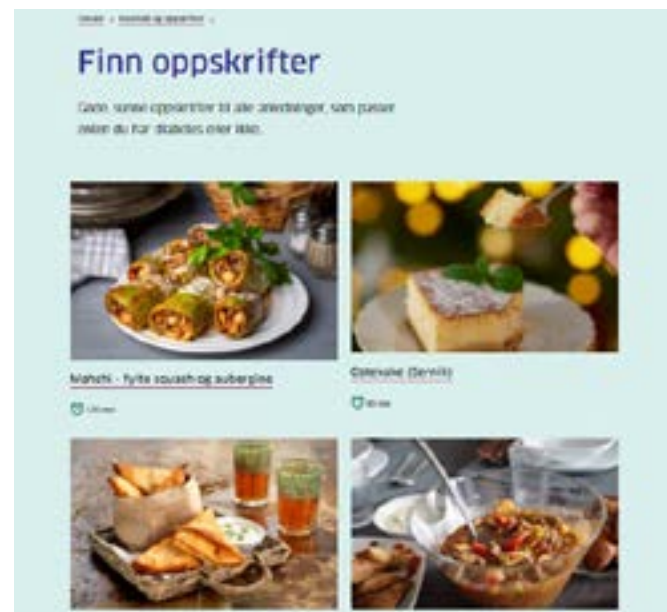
Forsiden › Kosthold og oppskrifter ›

Finn oppskrifter

Gode, sunne oppskrifter til alle anledninger, som passer enten du har diabetes eller ikke.

Mahshi - fylte squash og aubergine

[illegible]

Griesvalse (Semuli)

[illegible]